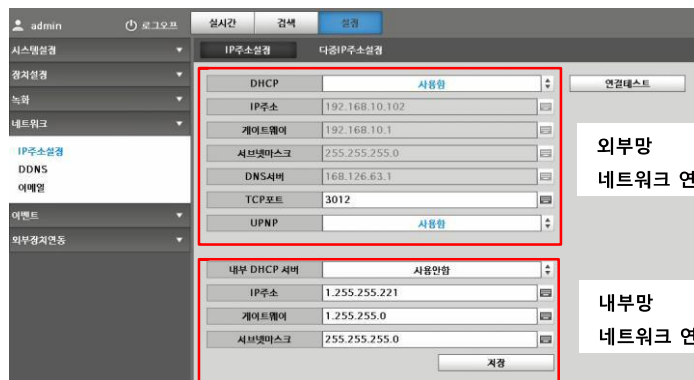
admin
로그오프
실시간
검색
설정
시스템설정
장치설정
녹화
네트워크
IP주소설정
DDNS
이메일
이벤트
외부장치연동
IP주소설정
다중IP주소설정

| DHCP | 사용함 |
|---|---|
| IP주소 | 192.168.10.102 |
| 게이트웨이 | 192.168.10.1 |
| 서브넷마스크 | 255.255.255.0 |
| DNS서버 | 168.126.63.1 |
| TCP포트 | 3012 |
| UPNP | 사용함 |

연결테스트

외부망
네트워크 연

| 내부 DHCP 서버 | 사용안함 |
|---|---|
| IP주소 | 1.255.255.221 |
| 게이트웨이 | 1.255.255.0 |
| 서브넷마스크 | 255.255.255.0 |

저장

내부망
네트워크 연